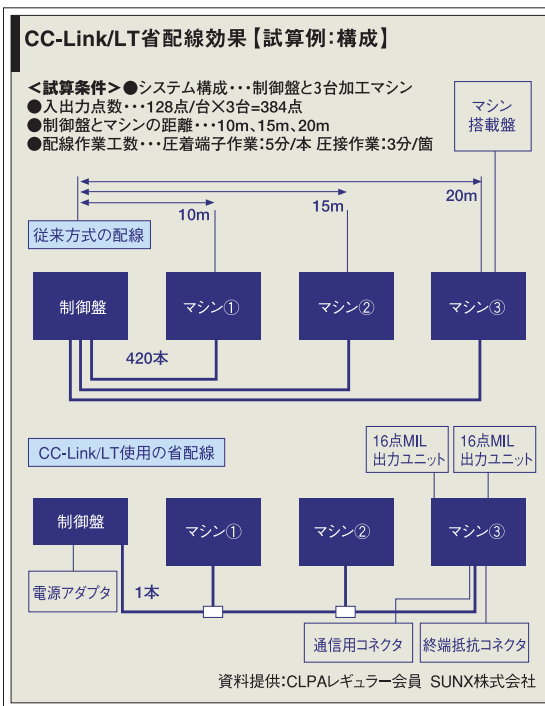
CC-Link/LT省配線効果【試算例:構成】

＜試算条件＞●システム構成・・・制御盤と3台加工マシン
●入出力点数・・・128点/台×3台=384点
●制御盤とマシンの距離・・・10m、15m、20m
●配線作業工数・・・圧着端子作業:5分/本 圧接作業:3分/箇

マシン搭載盤

20m
15m
10m

従来方式の配線

制御盤
マシン①
マシン②
マシン③

420本

CC-Link/LT使用の省配線

16点MIL出力ユニット
16点MIL出力ユニット

制御盤
マシン①
マシン②
マシン③

電源アダプタ
1本

通信用コネクタ
終端抵抗コネクタ

資料提供:CLPAレギュラー会員 SUNX株式会社